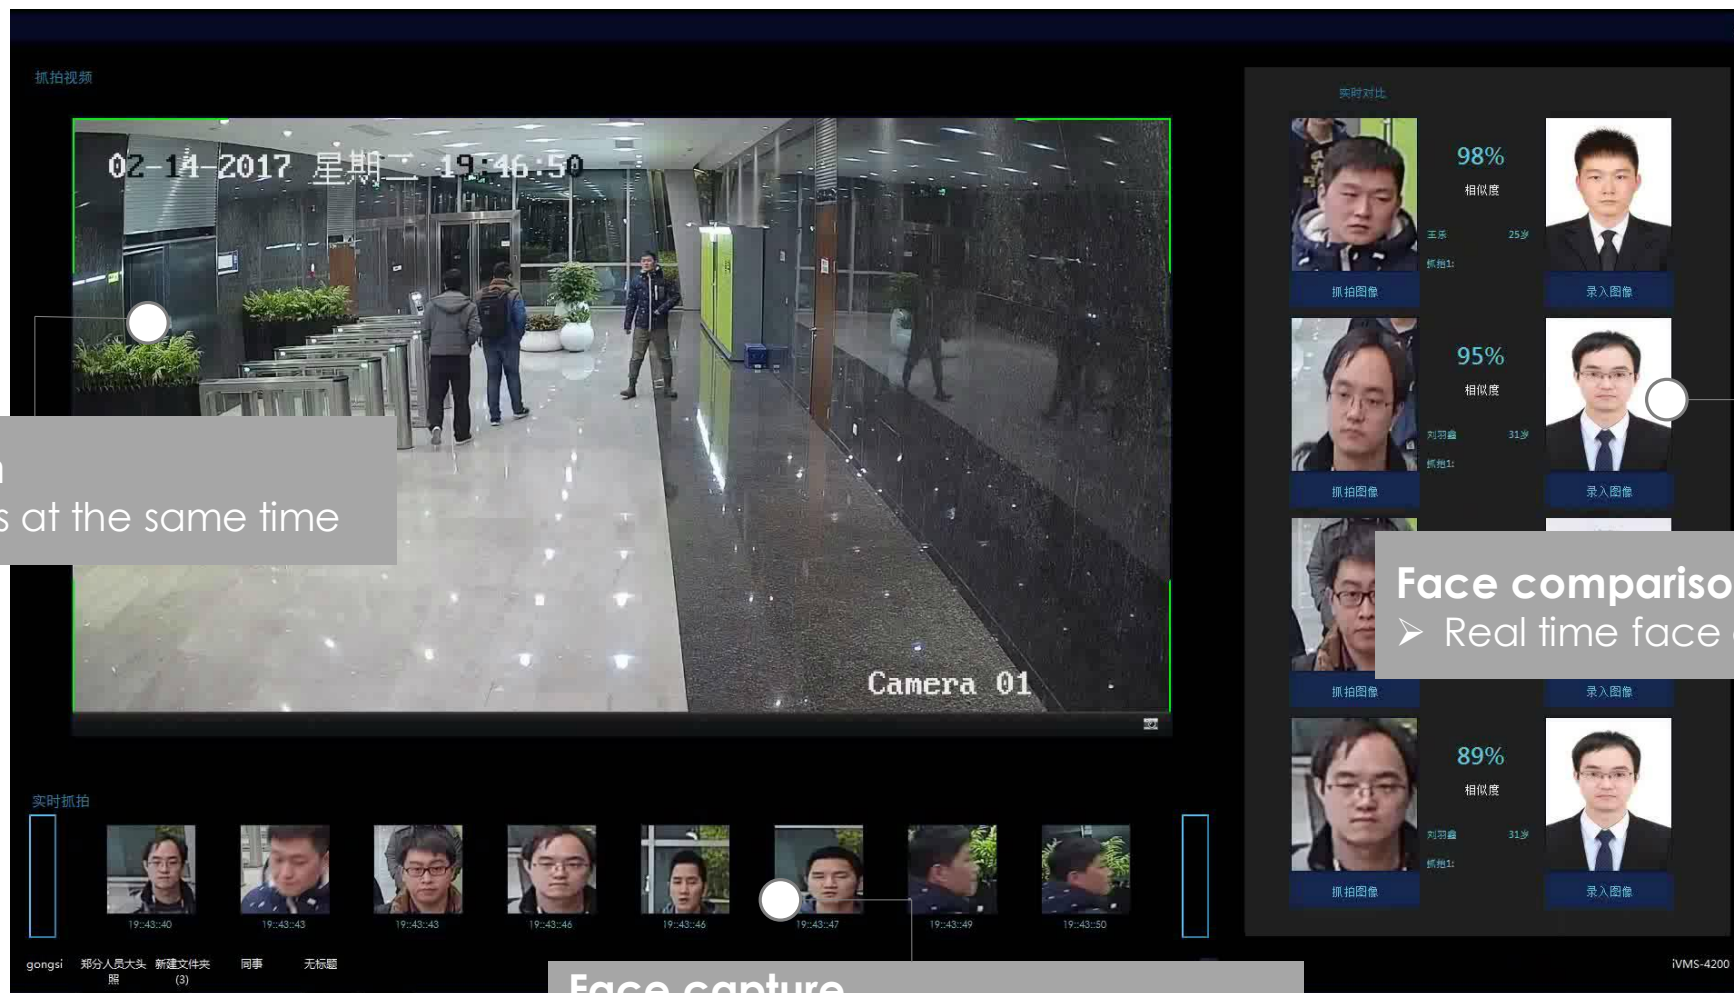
抓拍视频

02-14-2017 星期二 19:46:50

Camera 01

s at the same time

实时对比

98%
相似度
王乐 25岁
抓拍1:
抓拍图像
录入图像

95%
相似度
刘羽鑫 31岁
抓拍1:
抓拍图像
录入图像

Face compariso
➢ Real time face

抓拍图像
录入图像

89%
相似度
刘羽鑫 31岁
抓拍1:
抓拍图像
录入图像

实时抓拍

19:43:40
19:43:43
19:43:43
19:43:46
19:43:46
19:43:47
19:43:49
19:43:50

gongsi
郑分人员大头照
新建文件夹 (3)
同事
无标题

Face capture

iVMS-4200